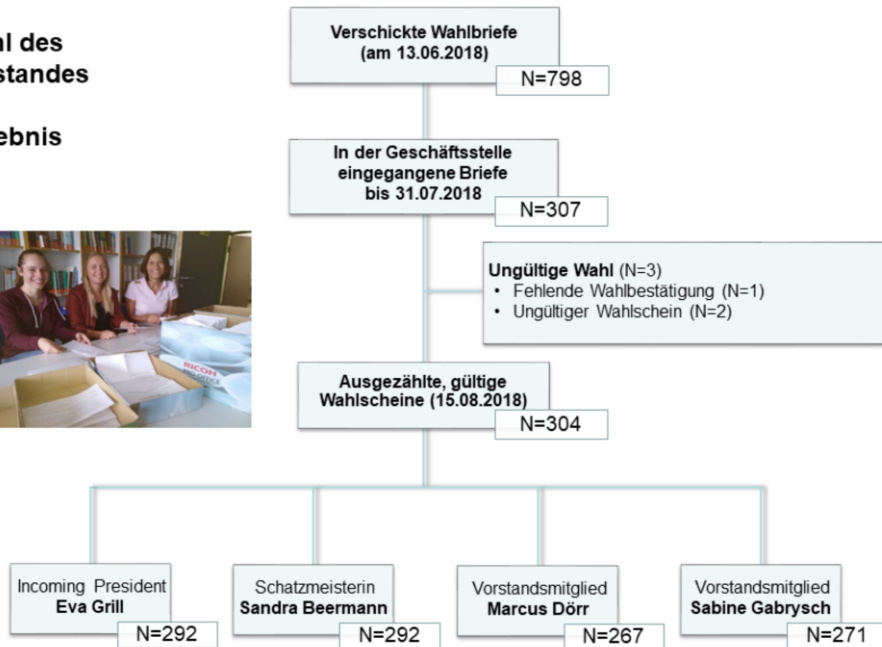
al des
standes

ebnis

RICOH

Verschickte Wahlbriefe
(am 13.06.2018)
N=798

In der Geschäftsstelle eingegangene Briefe bis 31.07.2018
N=307

**Ungültige Wahl** (N=3)
• Fehlende Wahlbestätigung (N=1)
• Ungültiger Wahlschein (N=2)

Ausgezählte, gültige Wahlscheine (15.08.2018)
N=304

Incoming President
**Eva Grill**
N=292

Schatzmeisterin
**Sandra Beermann**
N=292

Vorstandsmitglied
**Marcus Dörr**
N=267

Vorstandsmitglied
**Sabine Gabrysch**
N=271